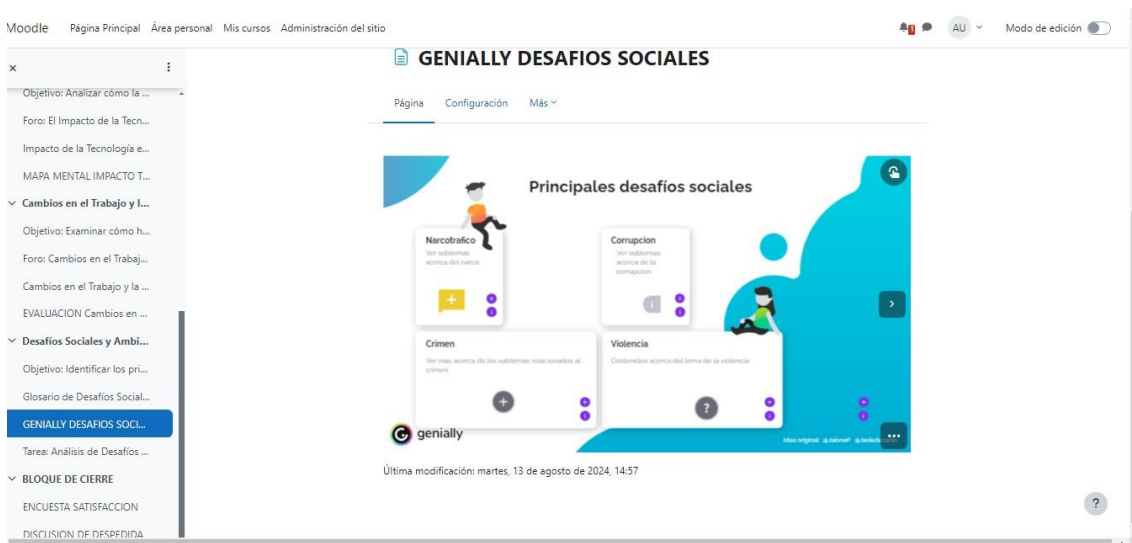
Moodle Página Principal Área personal Mis cursos Administración del sitio

AU Modo de edición

Objetivo: Analizar cómo la ...
Foro: El Impacto de la Tecn...
Impacto de la Tecnología e...
MAPA MENTAL IMPACTO T...
Cambios en el Trabajo y l...
Objetivo: Examinar cómo h...
Foro: Cambios en el Trabaj...
Cambios en el Trabajo y la ...
EVALUACION Cambios en ...
Desafíos Sociales y Ambi...
Objetivo: Identificar los pri...
Glosario de Desafíos Social...
GENIALLY DESAFIOS SOCI...
Tarea: Análisis de Desafíos ...
BLOQUE DE CIERRE
ENCUESTA SATISFACCION
DISCUSION DE DESPEDIDA

GENIALLY DESAFIOS SOCIALES

Página Configuración Más

Principales desafíos sociales

Narcotrafico
Ver subtemas acerca del narco

Corrupcion
Ver subtemas acerca de la corrupcion

Crimen
Ver mas acerca de los subtemas relacionados al crimen

Violencia
Contenidos acerca del tema de la violencia

genially

Última modificación: martes, 13 de agosto de 2024, 14:57